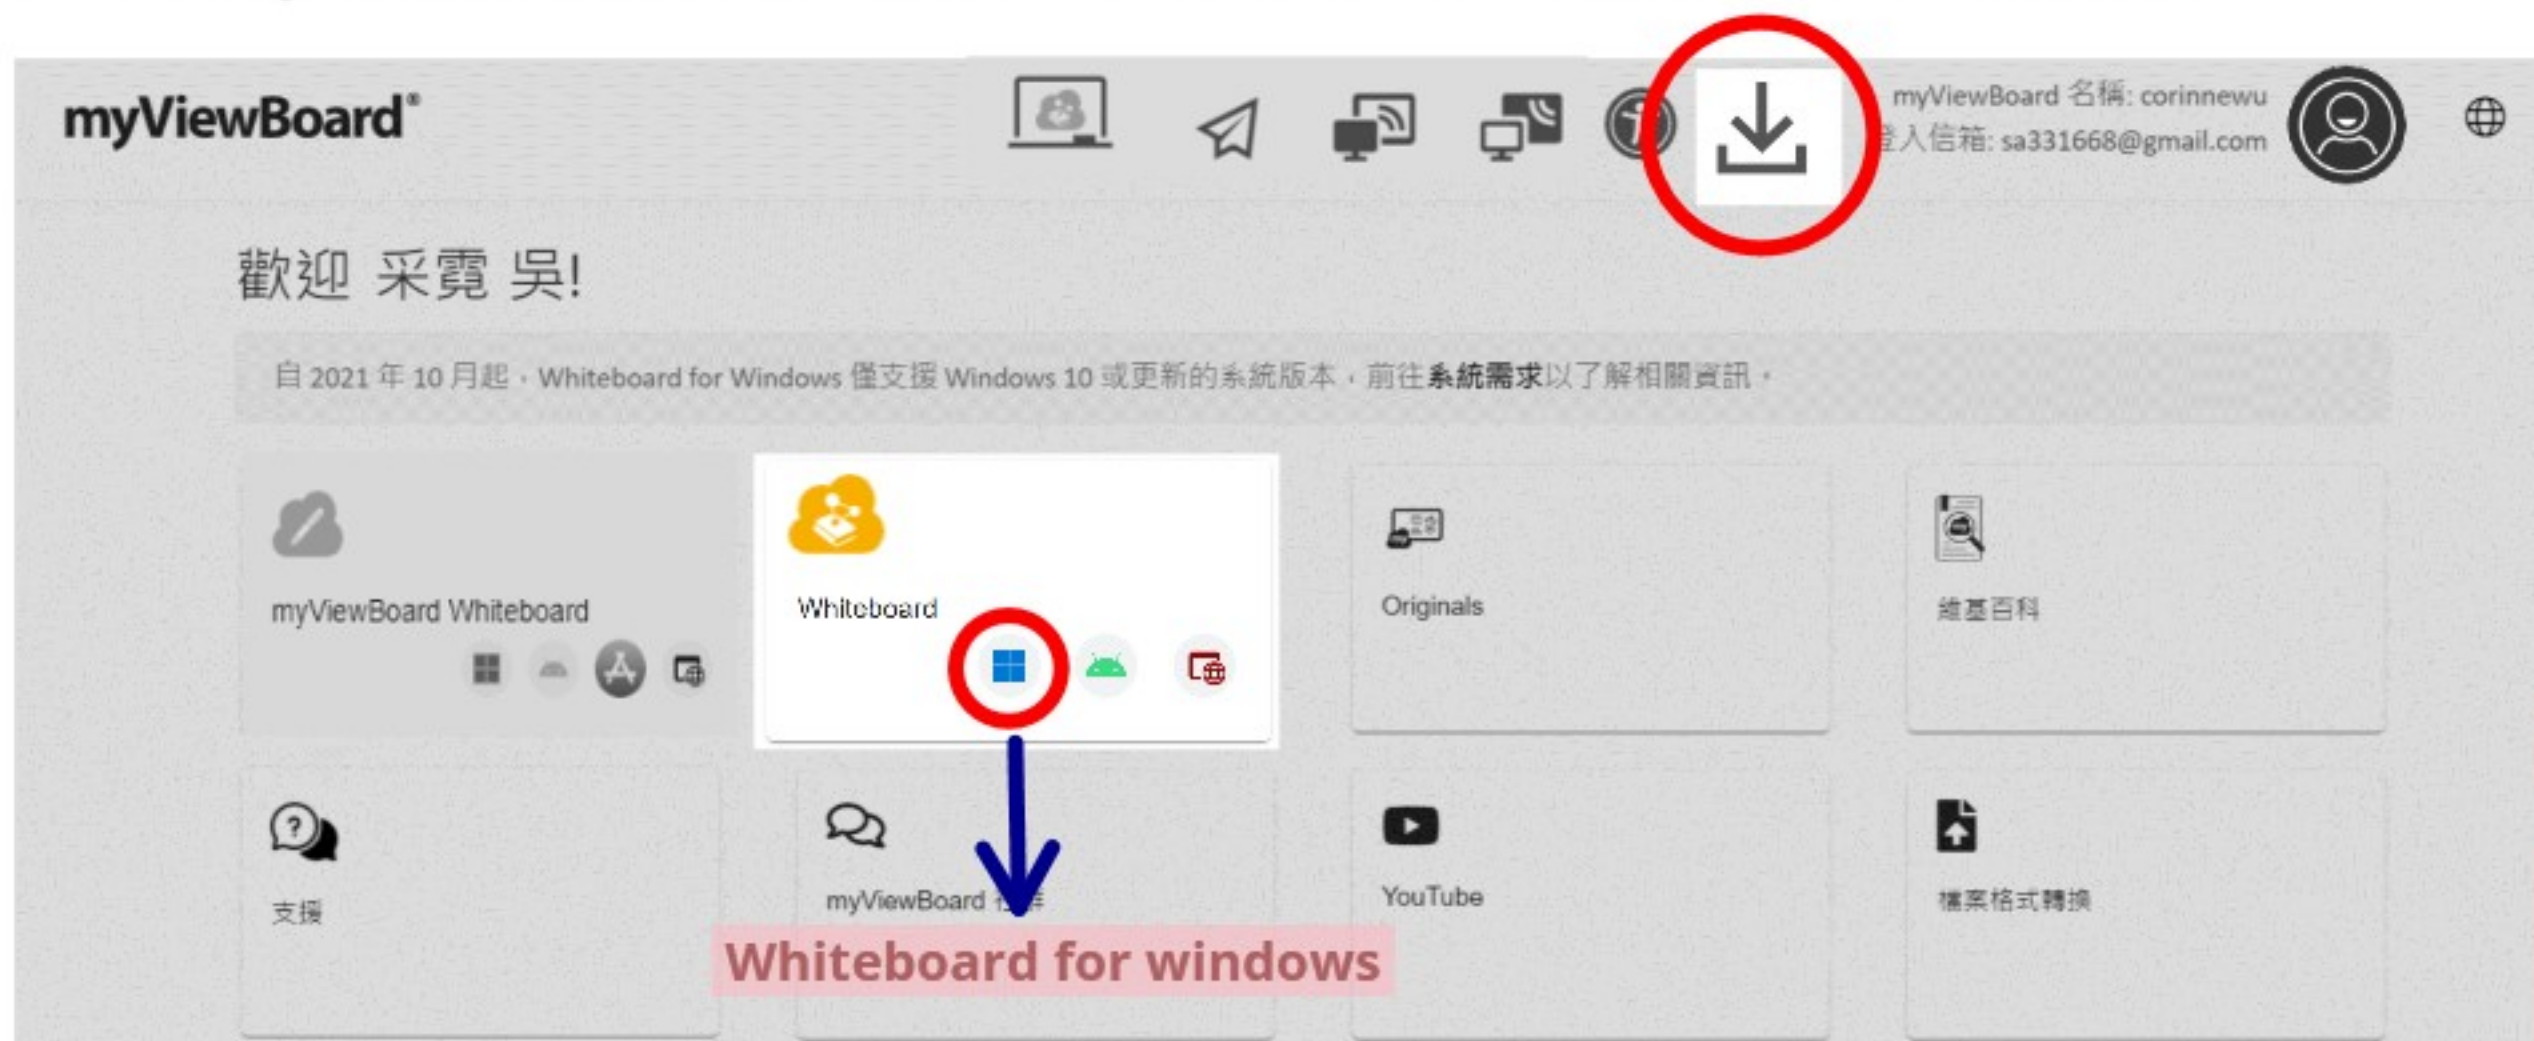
myViewBoard®

myViewBoard 名稱: corinnewu
登入信箱: sa331668@gmail.com

歡迎 采霓 吳!

自 2021 年 10 月起，Whiteboard for Windows 僅支援 Windows 10 或更新的系統版本，前往系統需求以了解相關資訊。

myViewBoard Whiteboard

Whiteboard

Originals

維基百科

支援

myViewBoard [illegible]

YouTube

檔案格式轉換

Whiteboard for windows